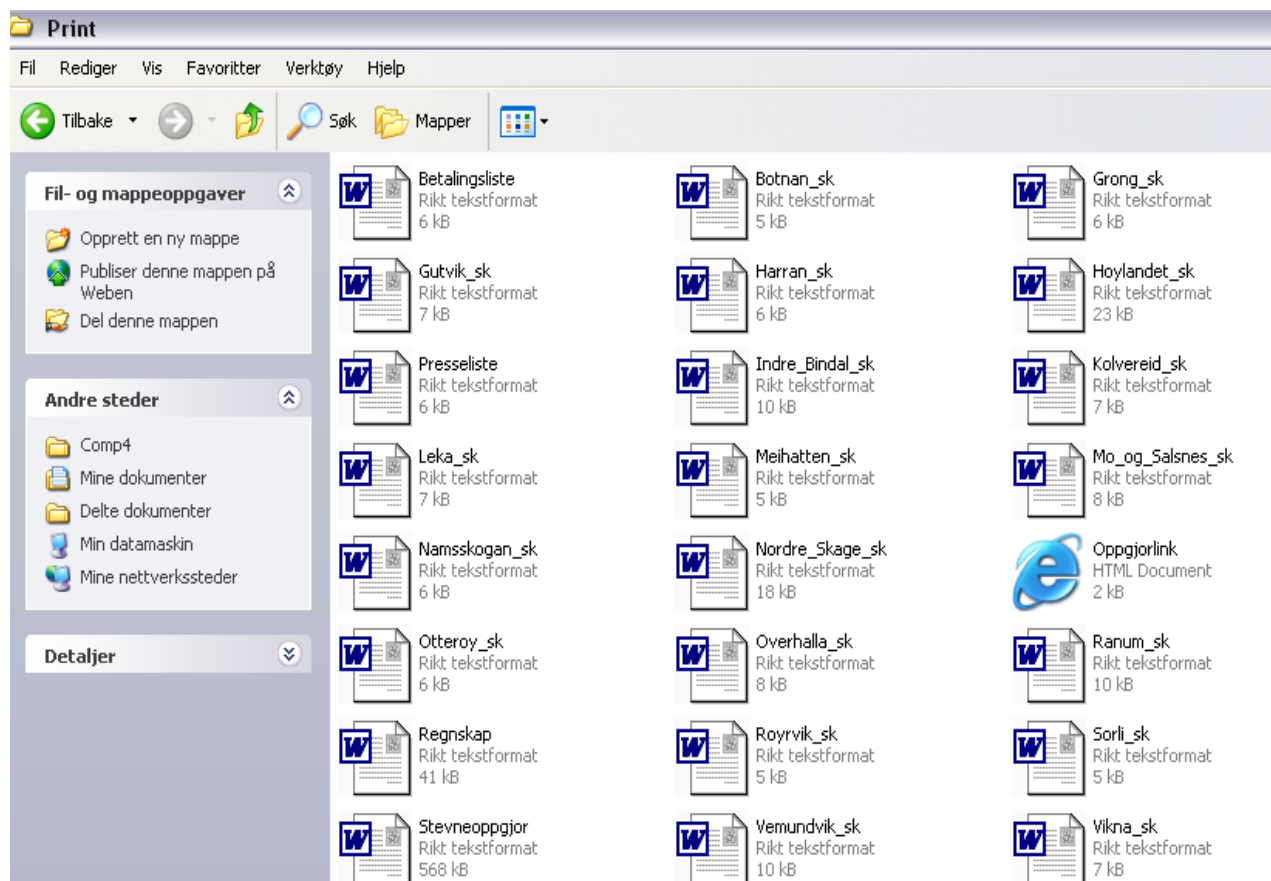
Print

Fil Rediger Vis Favoritter Verktøy Hjelp

Tilbake Søk Mapper

Fil- og mappeoppgaver

Opprett en ny mappe
Publiser denne mappen på Weben
Del denne mappen

Andre steder

Comp4
Mine dokumenter
Delte dokumenter
Min datamaskin
Mine nettverkssteder

Detaljer

Betalingsliste
Rikt tekstformat
6 kB

Botnan_sk
Rikt tekstformat
5 kB

Grong_sk
Rikt tekstformat
6 kB

Gutvik_sk
Rikt tekstformat
7 kB

Harran_sk
Rikt tekstformat
6 kB

Hoylandet_sk
Rikt tekstformat
23 kB

Presseliste
Rikt tekstformat
6 kB

Indre_Bindal_sk
Rikt tekstformat
10 kB

Kolvereid_sk
Rikt tekstformat
7 kB

Leka_sk
Rikt tekstformat
7 kB

Meihatten_sk
Rikt tekstformat
5 kB

Mo_og_Salsnes_sk
Rikt tekstformat
8 kB

Namsskogan_sk
Rikt tekstformat
6 kB

Nordre_Skage_sk
Rikt tekstformat
18 kB

Oppgjorlink
HTML Document
2 kB

Otteroy_sk
Rikt tekstformat
6 kB

Overhalla_sk
Rikt tekstformat
8 kB

Ranum_sk
Rikt tekstformat
10 kB

Regnskap
Rikt tekstformat
41 kB

Royrvik_sk
Rikt tekstformat
5 kB

Sorli_sk
Rikt tekstformat
5 kB

Stevneoppgjor
Rikt tekstformat
568 kB

Vemundvik_sk
Rikt tekstformat
10 kB

Vikna_sk
Rikt tekstformat
7 kB